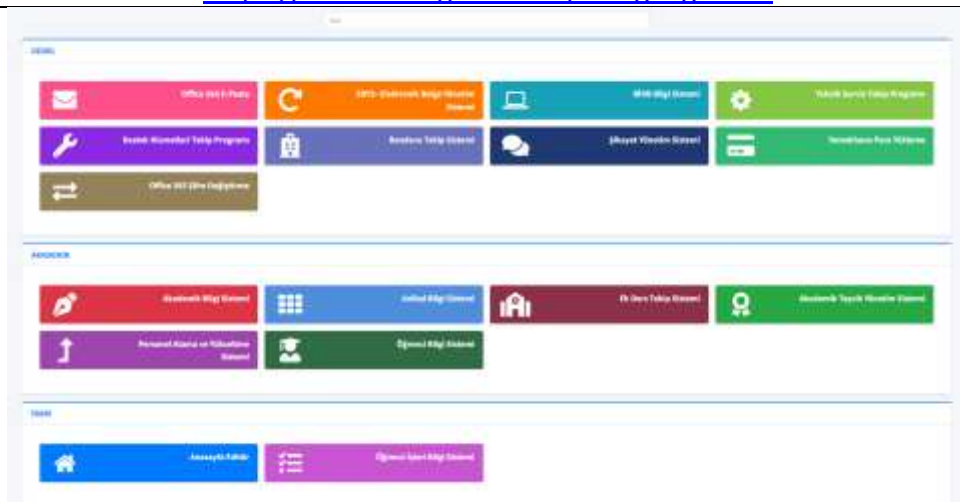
GENEL

Office 365 E-Posta

EBYS- Elektronik Belge Yönetim Sistemi

BİMB Bilgi Sistemi

Yolculuk Servis Takip Programı

Destek Hizmetleri Takip Programı

Randevu Takip Sistemi

Şikayet Yönetim Sistemi

Yemekhane Para Yükleme

Office 365 Şifre Değiştirme

AKADEMİK

Akademik Bilgi Sistemi

Ünibel Bilgi Sistemi

Ek Ders Takip Sistemi

Akademik Teşvik Yönetim Sistemi

Personel Atama ve Yükseltme Sistemi

Öğrenci Bilgi Sistemi

İDARİ

Anasayfa Editör

Öğrenci İşleri Bilgi Sistemi